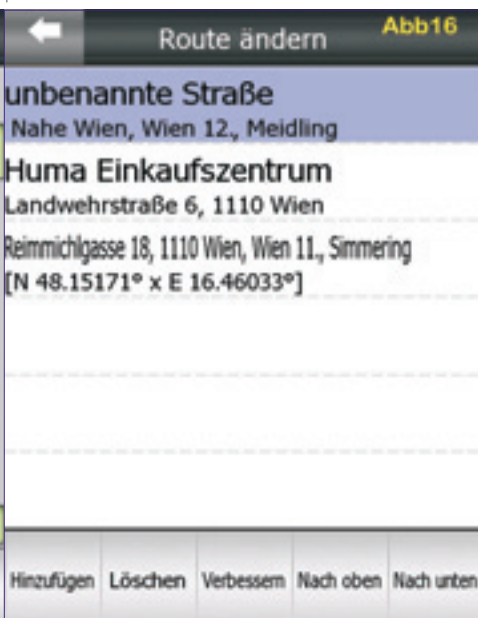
Route ändern
Abb16

unbenannte Straße
Nahe Wien, Wien 12., Meidling

Huma Einkaufszentrum
Landwehrstraße 6, 1110 Wien

Reimmichlgasse 18, 1110 Wien, Wien 11., Simmering
[N 48.15171° x E 16.46033°]

Hinzufügen Löschen Verbessern Nach oben Nach unten